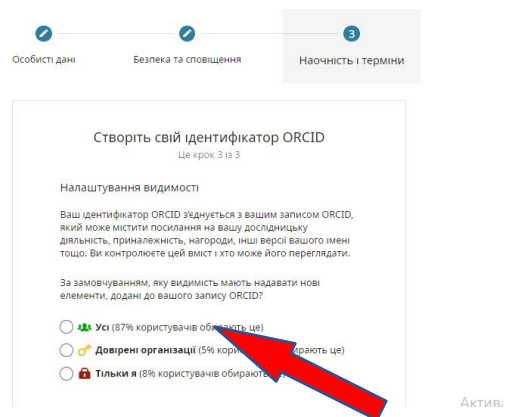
Особисті дані

Безпека та сповіщення

3

Наочність і терміни

Створіть свій ідентифікатор ORCID

Це крок 3 із 3

Налаштування видимості

Ваш ідентифікатор ORCID з'єднується з вашим записом ORCID, який може містити посилання на вашу дослідницьку діяльність, приналежність, нагороди, інші версії вашого імені тощо. Ви контролюєте цей вміст і хто може його переглядати.

За замовчуванням, яку видимість мають надавати нові елементи, додані до вашого запису ORCID?

Усі (87% користувачів обирають це)

Довірені організації (5% кори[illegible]рають це)

Тільки я (8% користувачів обирають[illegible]

Актив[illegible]